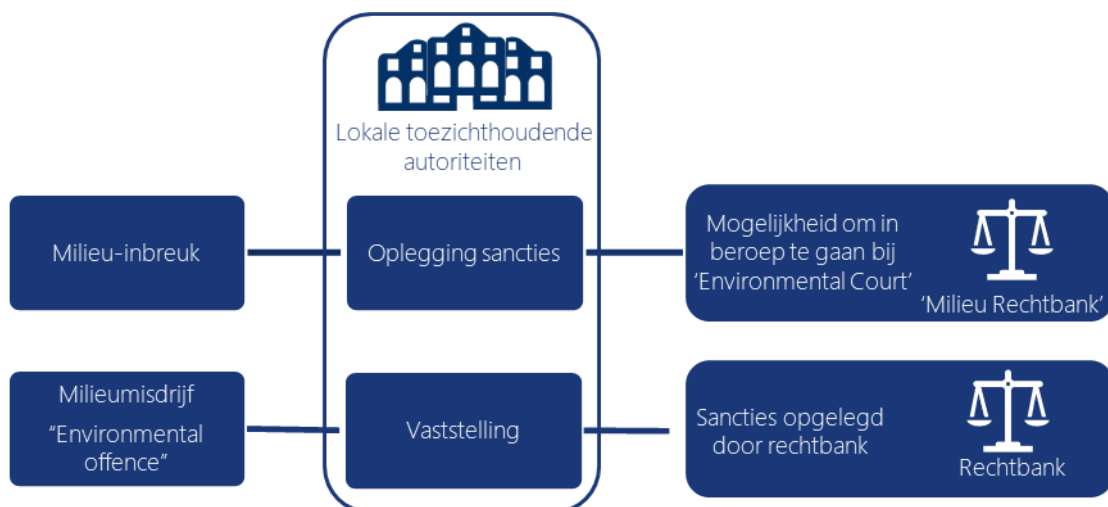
Lokale toezichthoudende autoriteiten

Milieu-inbreuk

Oplegging sancties

Mogelijkheid om in beroep te gaan bij 'Environmental Court'

'Milieu Rechtbank'

Milieumisdrijf
"Environmental offence"

Vaststelling

Sancties opgelegd door rechtbank

Rechtbank